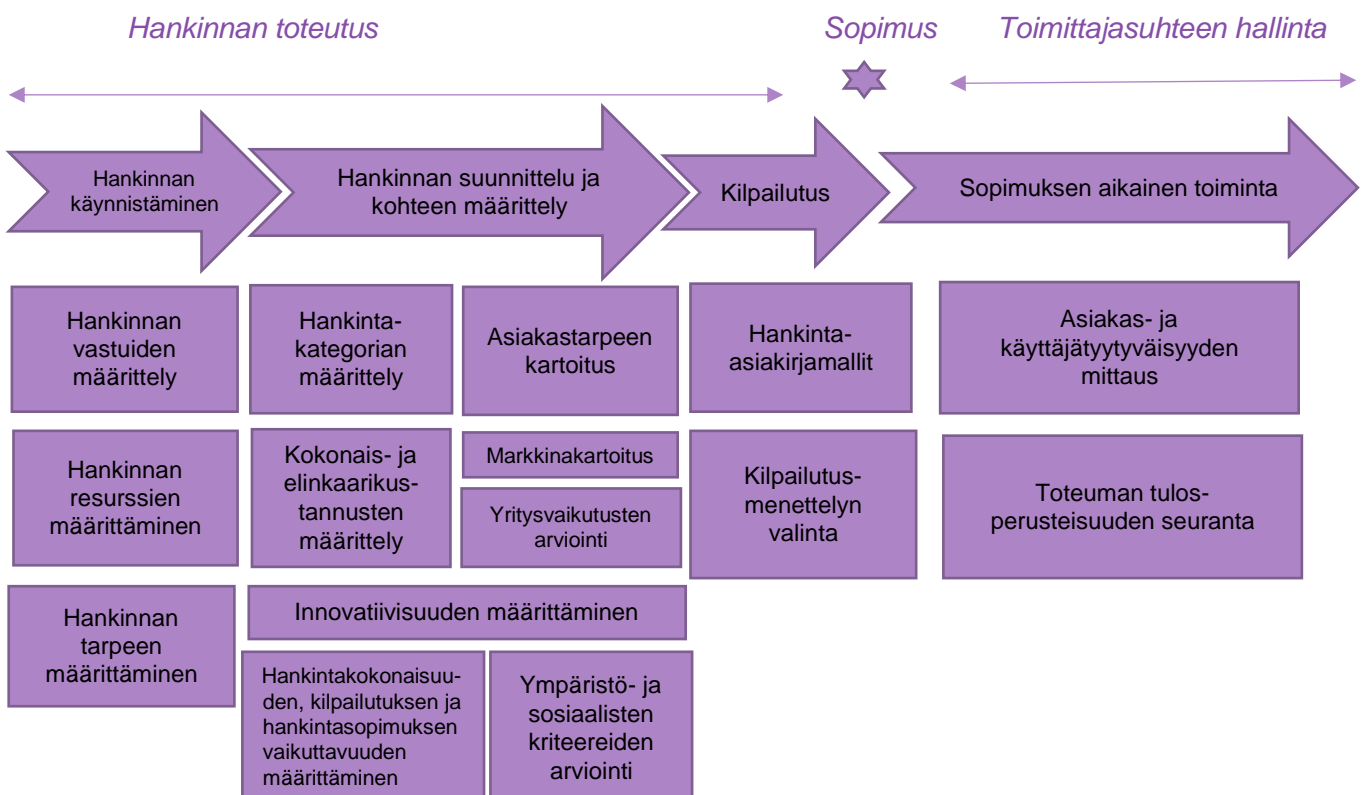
Hankinnan toteutus

Sopimus

Toimittajasuhteen hallinta

Hankinnan käynnistäminen

Hankinnan suunnittelu ja kohteen määrittely

Kilpailutus

Sopimuksen aikainen toiminta

Hankinnan vastuiden määrittely

Hankinnan resurssien määrittäminen

Hankinnan tarpeen määrittäminen

Hankinta-kategorian määrittely

Kokonais- ja elinkaarikustannusten määrittely

Asiakastarpeen kartoitus

Markkinakartoitus

Yritysvaikutusten arviointi

Innovatiivisuuden määrittäminen

Hankintakokonaisuuden, kilpailutuksen ja hankintasopimuksen vaikuttavuuden määrittäminen

Ympäristö- ja sosiaalisten kriteereiden arviointi

Hankinta-asiakirjamallit

Kilpailutus-menettelyn valinta

Asiakas- ja käyttäjätyytyväisyyden mittaus

Toteuman tulosperusteisuuden seuranta